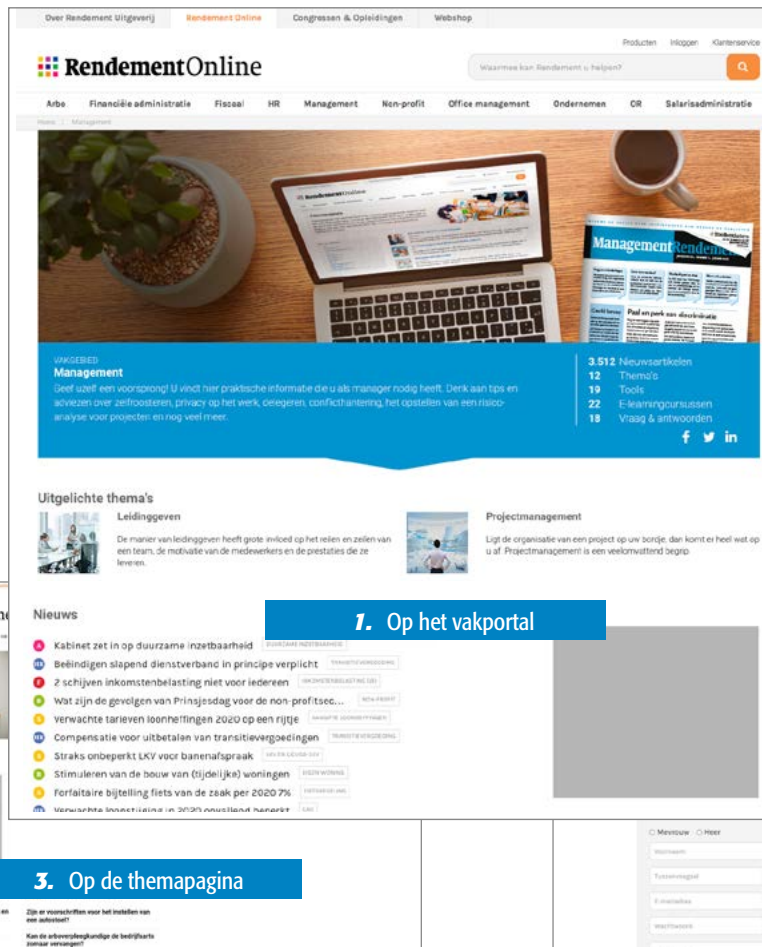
Over Rendement Uitgeverij | Rendement Online | Congressen & Opleidingen | Webshop

Producten | Inloggen | Klantenservice

RendementOnline

Waarmee kan Rendement u helpen?

Arbo | Financiële administratie | Fiscaal | HR | Management | Non-profit | Office management | Ondernemen | OR | Salarisadministratie

Home / Management

ManagementRendement

Paal en perk aan discriminatie

VAKGEBIED
Management
Geef uzelf een voorsprong! U vindt hier praktische informatie die u als manager nodig heeft. Denk aan tips en adviezen over zelfroosteren, privacy op het werk, delegeren, conflicthantering, het opstellen van een risicoanalyse voor projecten en nog veel meer.

3.512 Nieuwsartikelen
12 Thema's
19 Tools
22 E-learningcursussen
18 Vraag & antwoorden

Uitgelichte thema's

Leidinggeven
De manier van leidinggeven heeft grote invloed op het reilen en zeilen van een team, de motivatie van de medewerkers en de prestaties die ze leveren.

Projectmanagement
Ligt de organisatie van een project op uw bordje, dan komt er heel wat op u af. Projectmanagement is een veelomvattend begrip.

Nieuws

1. Op het vakportal

Kabinet zet in op duurzame inzetbaarheid DUURZAME INZETBAARHEID
Beëindigen slapend dienstverband in principe verplicht TRANSITIEVERGOEDING
2 schijven inkomstenbelasting niet voor iedereen INKOMSTENBELASTING (IB)
Wat zijn de gevolgen van Prinsjesdag voor de non-profitsec... NON-PROFIT
Verwachte tarieven loonheffingen 2020 op een rijtje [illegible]
Compensatie voor uitbetalen van transitievergoedingen TRANSITIEVERGOEDING
Straks onbeperkt LKV voor banenafspraak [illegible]
Stimuleren van de bouw van (tijdelijke) woningen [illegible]
Forfaitaire bijtelling fiets van de zaak per 2020 7% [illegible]
Verwachte loonstijging in 2020 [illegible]

Mevrouw Heer
Voornaam
Tussenvoegsel
E-mailadres
Wachtwoord

3. Op de themapagina

Zijn er voorschriften voor het instellen van een autoriteit?
Kan de arboverpleegkundige de bedrijfsarts zomaar vervangen?